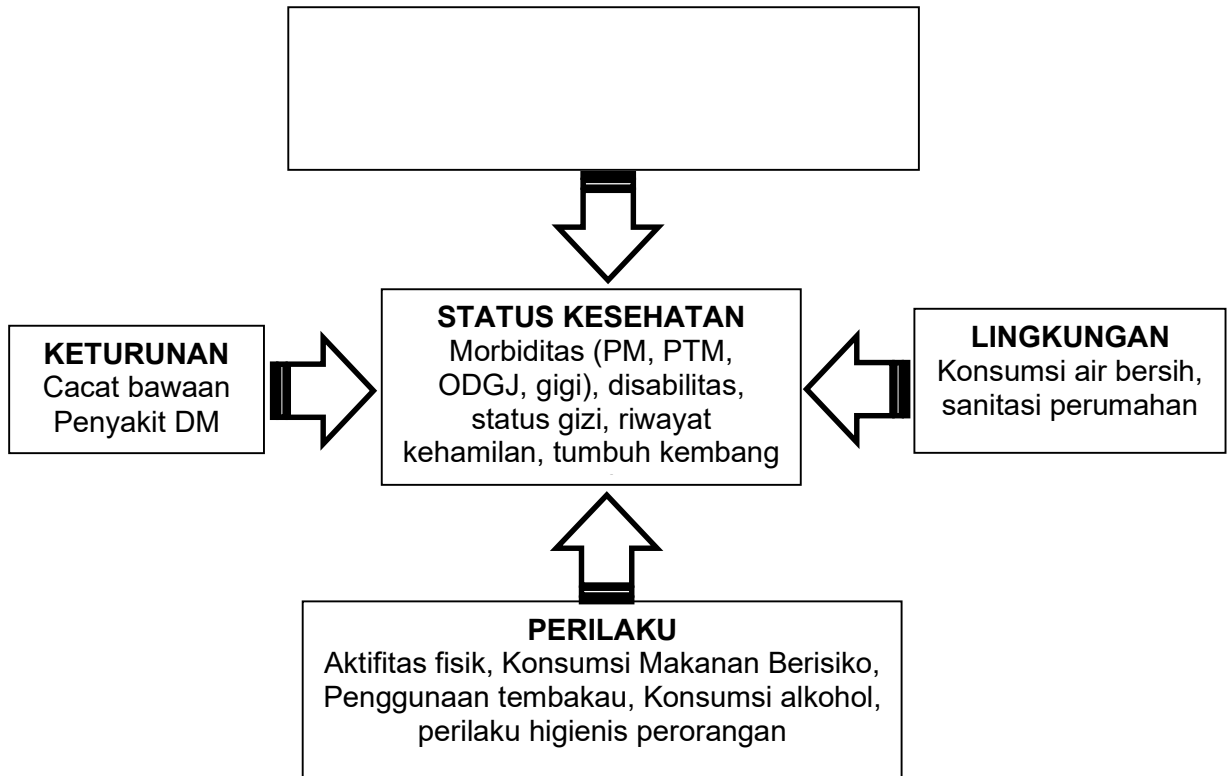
STATUS KESEHATAN
Morbiditas (PM, PTM, ODGJ, gigi), disabilitas, status gizi, riwayat kehamilan, tumbuh kembang

KETURUNAN
Cacat bawaan
Penyakit DM

LINGKUNGAN
Konsumsi air bersih, sanitasi perumahan

PERILAKU
Aktifitas fisik, Konsumsi Makanan Berisiko, Penggunaan tembakau, Konsumsi alkohol, perilaku higienis perorangan